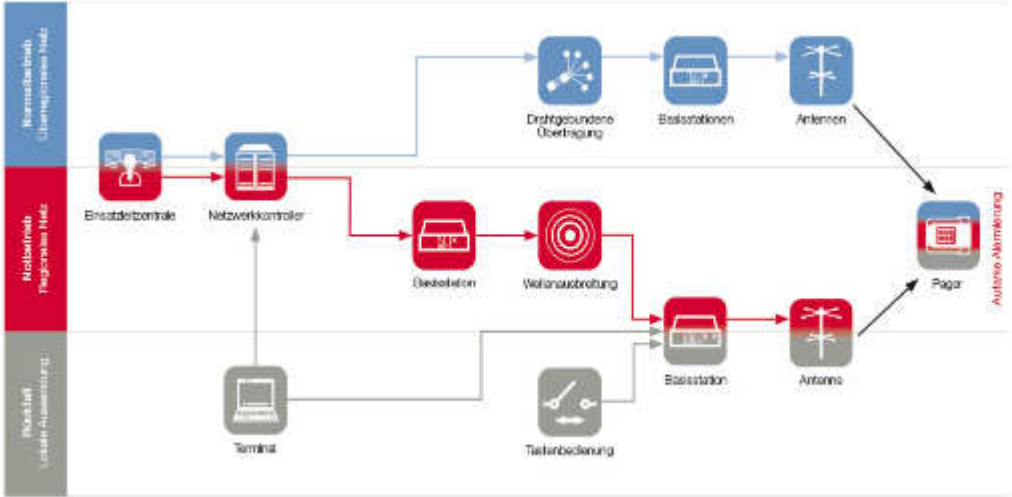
Normalbetrieb
Überregionales Netz

Notbetrieb
Regionales Netz

Rückfall
Lokale Auslösung

Einsatzleitzentrale

Netzwerkkontroller

Drahtgebundene Übertragung

Basisstationen

Antennen

Basisstation

Wellenausbreitung

Basisstation

Antenne

Pager

Autarke Alarmierung

Terminal

Tastenbedienung